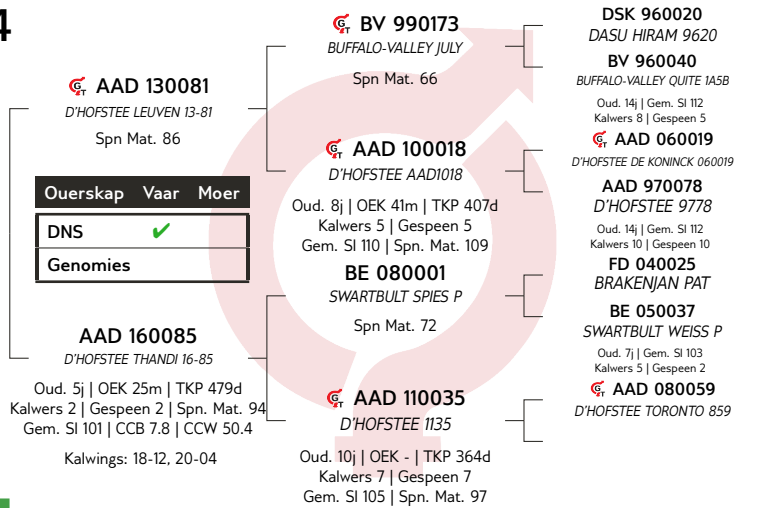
4

AAD 130081
D'HOFSTEE LEUVEN 13-81
Spn Mat. 86

| Ouerskap | Vaar | Moer |
|---|---|---|
| DNS | ✔ | |
| Genomies | | |

AAD 160085
D'HOFSTEE THANDI 16-85
Oud. 5j | OEK 25m | TKP 479d
Kalwers 2 | Gespeen 2 | Spn. Mat. 94
Gem. SI 101 | CCB 7.8 | CCW 50.4
Kalwings: 18-12, 20-04

BV 990173
BUFFALO-VALLEY JULY
Spn Mat. 66

AAD 100018
D'HOFSTEE AAD1018
Oud. 8j | OEK 41m | TKP 407d
Kalwers 5 | Gespeen 5
Gem. SI 110 | Spn. Mat. 109

BE 080001
SWARTBULT SPIES P
Spn Mat. 72

AAD 110035
D'HOFSTEE 1135
Oud. 10j | OEK - | TKP 364d
Kalwers 7 | Gespeen 7
Gem. SI 105 | Spn. Mat. 97

DSK 960020
DASU HIRAM 9620

BV 960040
BUFFALO-VALLEY QUITE 1A5B
Oud. 14j | Gem. SI 112
Kalwers 8 | Gespeen 5

AAD 060019
D'HOFSTEE DE KONINCK 060019

AAD 970078
D'HOFSTEE 9778
Oud. 14j | Gem. SI 112
Kalwers 10 | Gespeen 10

FD 040025
BRAKENJAN PAT

BE 050037
SWARTBULT WEISS P
Oud. 7j | Gem. SI 103
Kalwers 5 | Gespeen 5

AAD 080059
D'HOFSTEE TORONTO 859